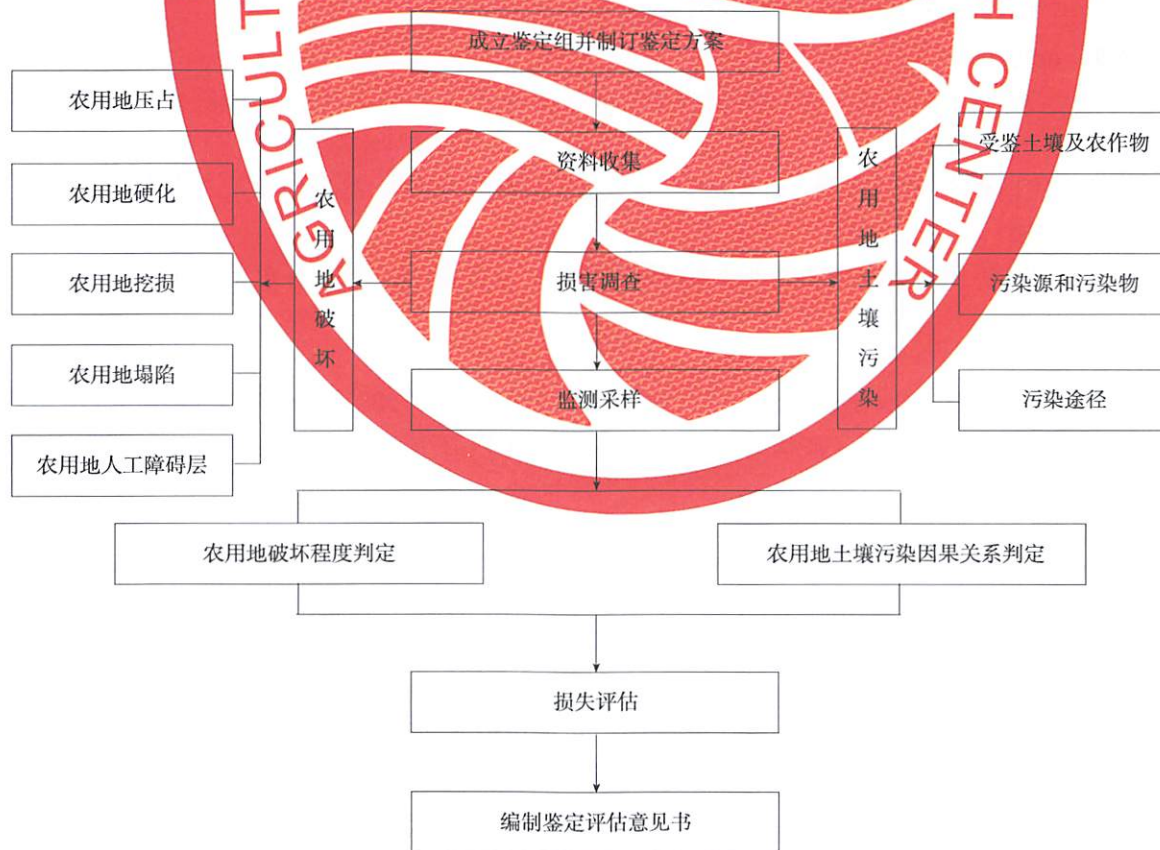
成立鉴定组并制订鉴定方案

资料收集

损害调查

监测采样

农用地压占

农用地硬化

农用地挖损

农用地塌陷

农用地人工障碍层

农用地破坏

农用地土壤污染

受鉴土壤及农作物

污染源和污染物

污染途径

农用地破坏程度判定

农用地土壤污染因果关系判定

损失评估

编制鉴定评估意见书

AGRICULT

H CENTER